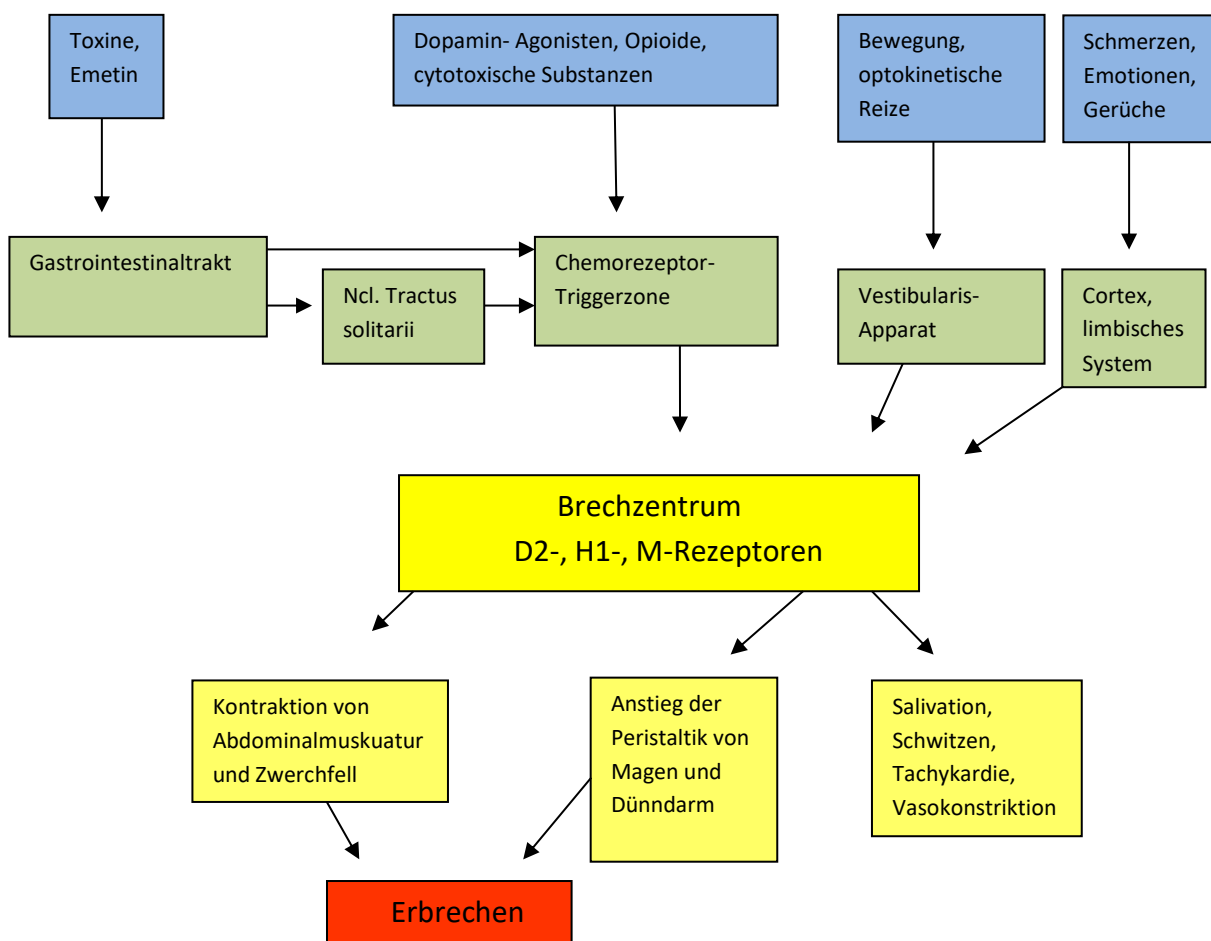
Toxine, Emetin

Dopamin- Agonisten, Opioide, cytotoxische Substanzen

Bewegung, optokinetische Reize

Schmerzen, Emotionen, Gerüche

Gastrointestinaltrakt

Ncl. Tractus solitarii

Chemorezeptor-Triggerzone

Vestibularis-Apparat

Cortex, limbisches System

Brechzentrum
D2-, H1-, M-Rezeptoren

Kontraktion von Abdominalmuskuatur und Zwerchfell

Anstieg der Peristaltik von Magen und Dünndarm

Salivation, Schwitzen, Tachykardie, Vasokonstriktion

Erbrechen